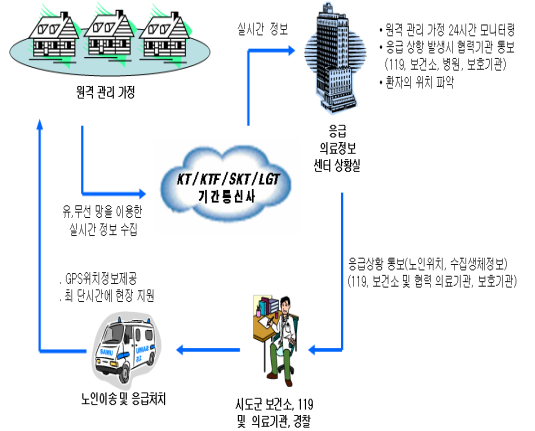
실시간 정보

• 원격 관리 가정 24시간 모니터링
• 응급 상황 발생시 협력기관 통보 (119, 보건소, 병원, 보호기관)
• 환자의 위치 파악

원격 관리 가정

응급 의료정보 센터 상황실

KT/KTF/SKT/LGT 기간통신사

유,무선 망을 이용한 실시간 정보 수집

응급상황 통보(노인위치, 수집생체정보) (119, 보건소 및 협력 의료기관, 보호기관)

. GPS위치정보제공
. 최 단시간에 현장 지원

노인이송 및 응급처치

시도군 보건소, 119 및 의료기관, 경찰